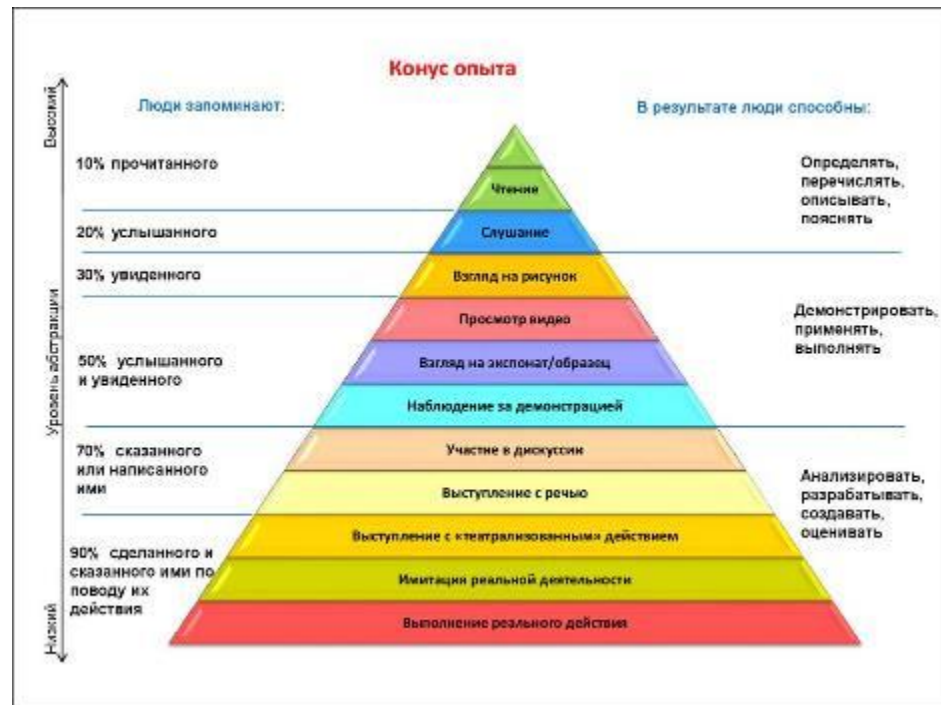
Конус опыта

Высокий

Уровень абстракции

Низкий

Люди запоминают:

В результате люди способны:

10% прочитанного

Чтение

Определять, перечислять, описывать, пояснять

20% услышанного

Слушание

30% увиденного

Взгляд на рисунок

Просмотр видео

Демонстрировать, применять, выполнять

50% услышанного и увиденного

Взгляд на экспонат/образец

Наблюдение за демонстрацией

70% сказанного или написанного ими

Участие в дискуссии

Анализировать, разрабатывать, создавать, оценивать

Выступление с речью

90% сделанного и сказанного ими по поводу их действия

Выступление с «театрализованным» действием

Имитация реальной деятельности

Выполнение реального действия